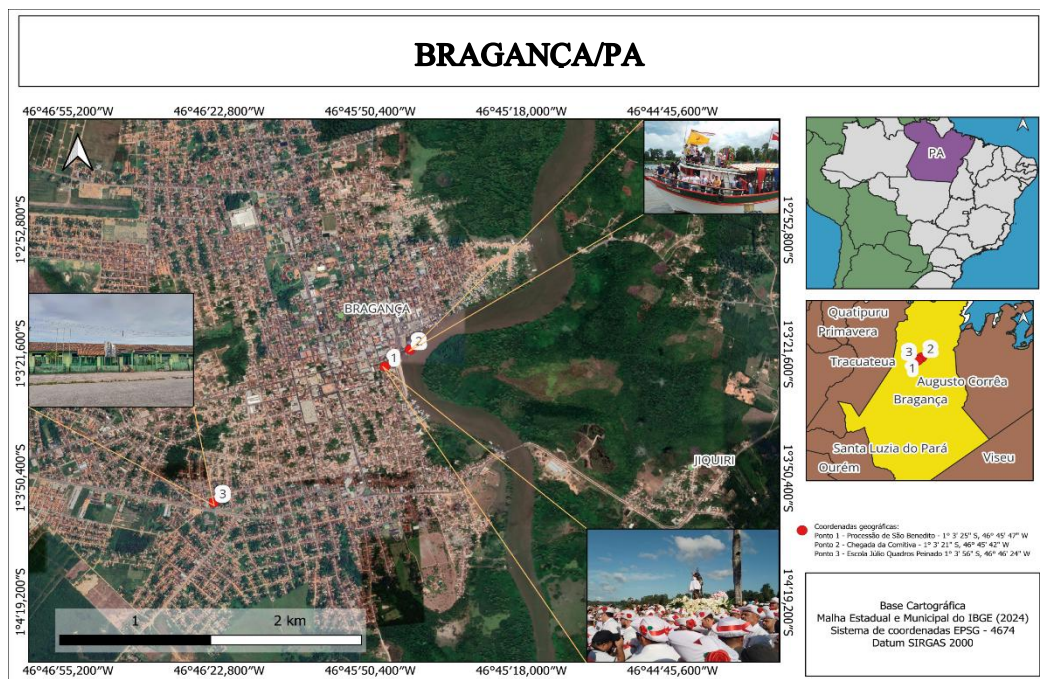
BRAGANÇA/PA

46°46'55,200"W 46°46'22,800"W 46°45'50,400"W 46°45'18,000"W 46°44'45,600"W

1°2'52,800"S
1°3'21,600"S
1°3'50,400"S
1°4'19,200"S

1°2'52,800"S
1°3'21,600"S
1°3'50,400"S
1°4'19,200"S

BRAGANÇA

1

2

3

JIQUIRI

1 2 km

46°46'55,200"W 46°46'22,800"W 46°45'50,400"W 46°45'18,000"W 46°44'45,600"W

PA

Quatipuru
Primavera
Tracuateua
3
2
1
Augusto Corrêa
Bragança
Santa Luzia do Pará
Viseu
Ourém

Coordenadas geográficas:
Ponto 1 - Procissão de São Benedito - 1° 3' 25" S, 46° 45' 47" W
Ponto 2 - Chegada da Comitiva - 1° 3' 21" S, 46° 45' 42" W
Ponto 3 - Escola Júlio Quadros Peinado 1° 3' 56" S, 46° 46' 24" W

Base Cartográfica
Malha Estadual e Municipal do IBGE (2024)
Sistema de coordenadas EPSG - 4674
Datum SIRGAS 2000